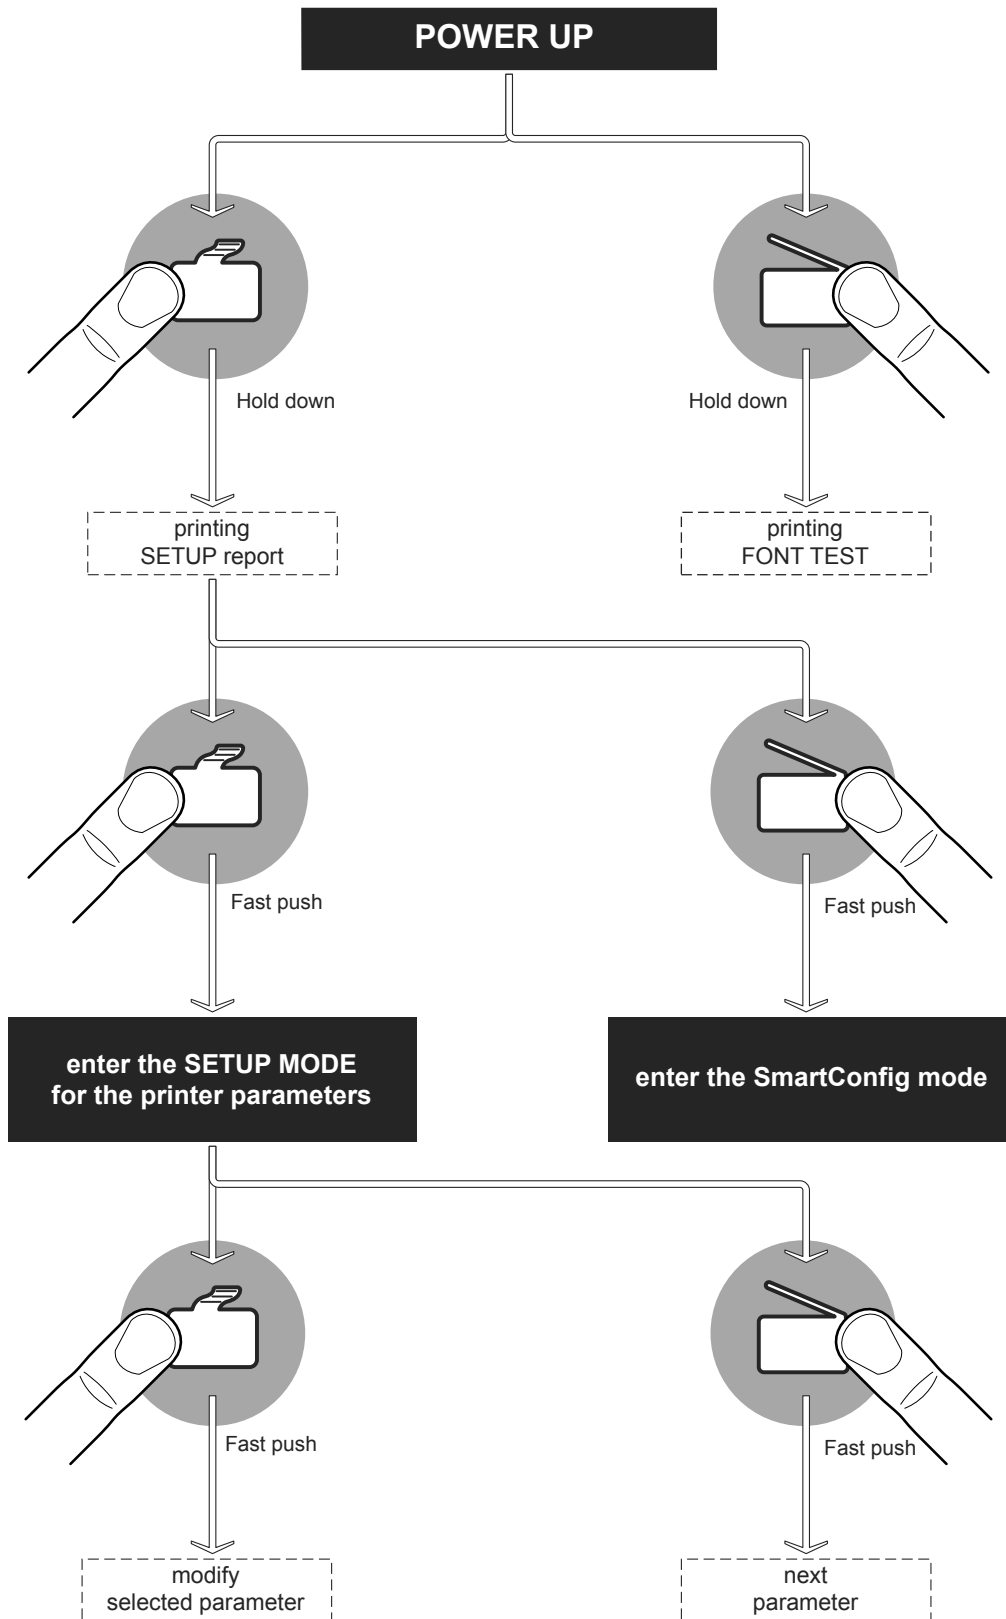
POWER UP

Hold down

Hold down

printing
SETUP report

printing
FONT TEST

Fast push

Fast push

enter the SETUP MODE
for the printer parameters

enter the SmartConfig mode

Fast push

Fast push

modify
selected parameter

next
parameter